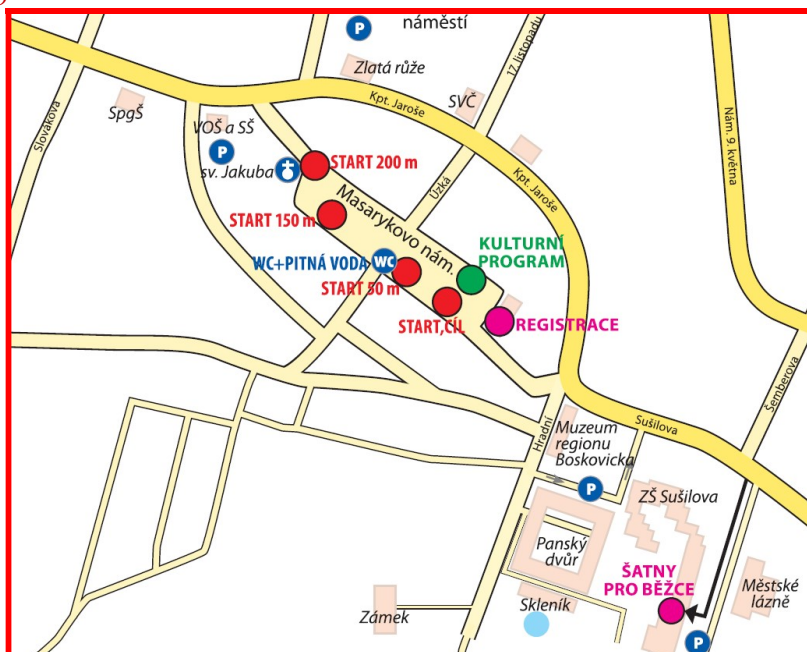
P
náměstí
Zlatá růže
17. listopadu
Slovakova
SpgŠ
Kpt. Jaroše
SVČ
Nám. 9. května
VOŠ a SŠ
P
sv. Jakuba
START 200 m
Kpt. Jaroše
Úzká
START 150 m
Masarykovo nám.
KULTURNÍ PROGRAM
WC+PITNÁ VODA
WC
START 50 m
START,CÍL
REGISTRACE
Šemberova
Sušilova
Hradní
Muzeum regionu Boskovicka
P
ZŠ Sušilova
Panský dvůr
ŠATNY PRO BĚŽCE
Městské lázně
Zámek
Skleník
P